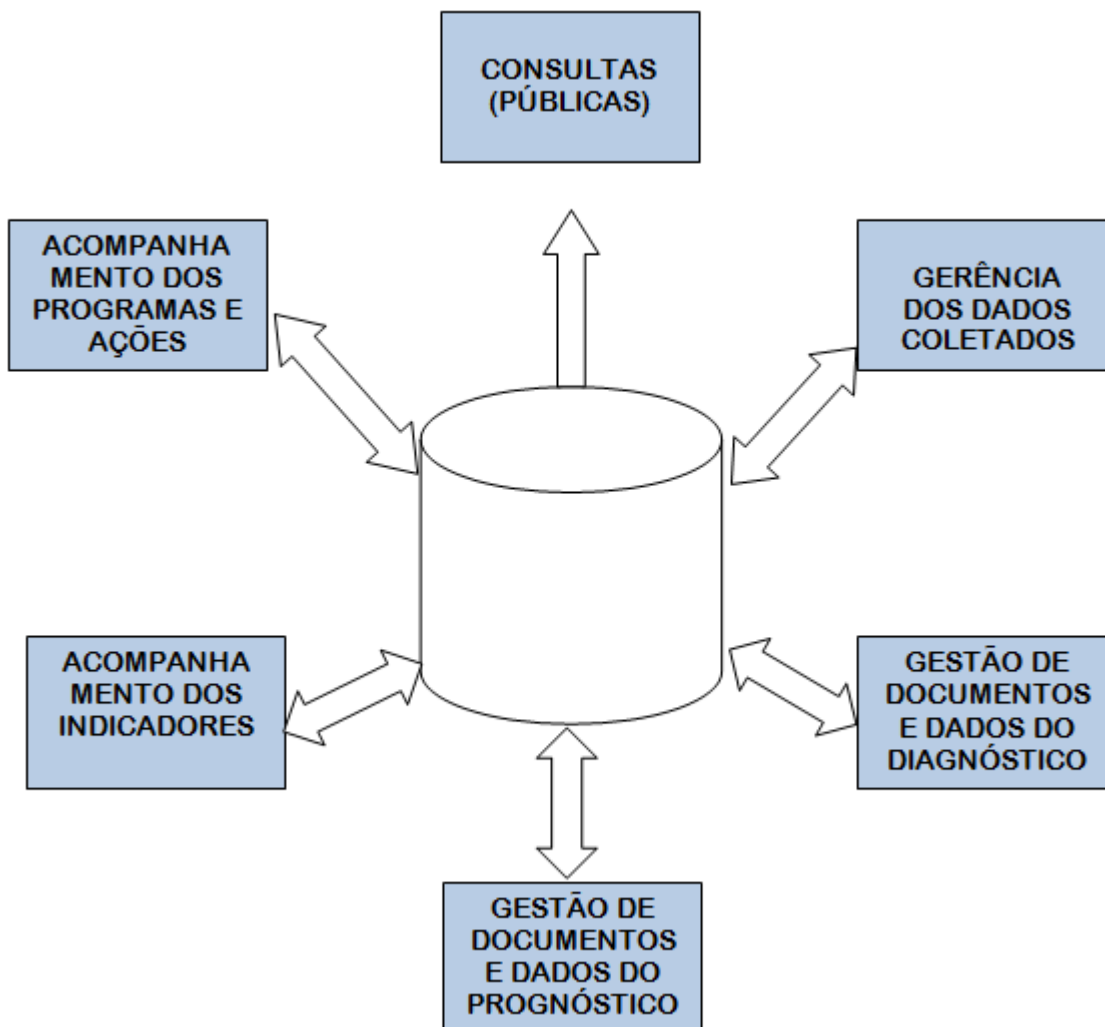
CONSULTAS (PÚBLICAS)

ACOMPANHA MENTO DOS PROGRAMAS E AÇÕES

GERÊNCIA DOS DADOS COLETADOS

ACOMPANHA MENTO DOS INDICADORES

GESTÃO DE DOCUMENTOS E DADOS DO DIAGNÓSTICO

GESTÃO DE DOCUMENTOS E DADOS DO PROGNÓSTICO